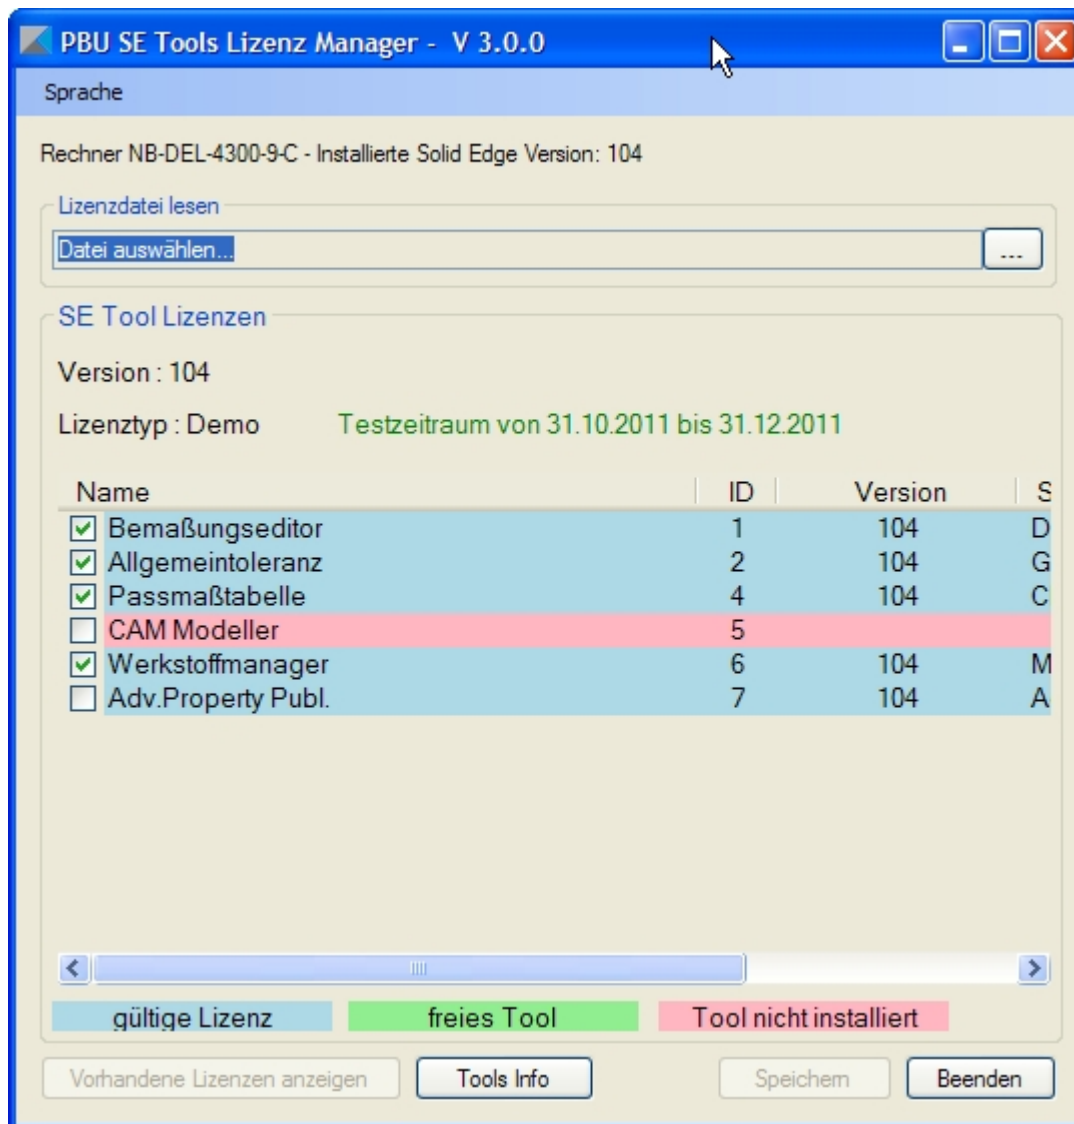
PBU SE Tools Lizenz Manager - V 3.0.0

Sprache

Rechner NB-DEL-4300-9-C - Installierte Solid Edge Version: 104

Lizenzdatei lesen

Datei auswählen...

...

SE Tool Lizenzen

Version : 104

Lizenztyp : Demo

Testzeitraum von 31.10.2011 bis 31.12.2011

| Name | ID | Version | S |
|---|---|---|---|
| Bemaßungseditor | 1 | 104 | D |
| Allgemeintoleranz | 2 | 104 | G |
| Passmaßtabelle | 4 | 104 | C |
| CAM Modeller | 5 | | |
| Werkstoffmanager | 6 | 104 | M |
| Adv.Property Publ. | 7 | 104 | A |

gültige Lizenz

freies Tool

Tool nicht installiert

Vorhandene Lizenzen anzeigen

Tools Info

Speichern

Beenden